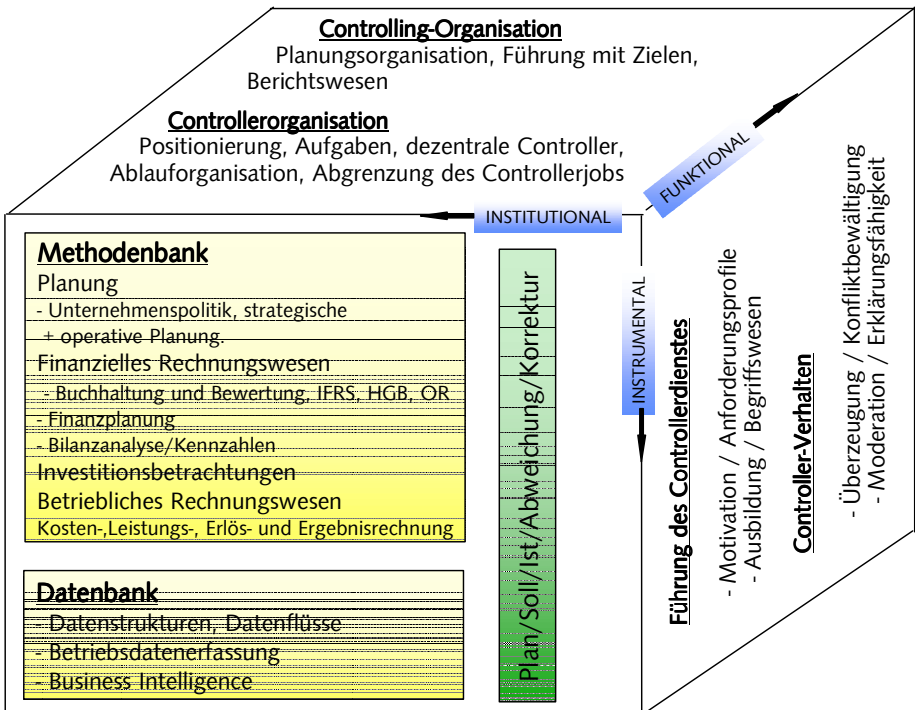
Controlling-Organisation
Planungsorganisation, Führung mit Zielen, Berichtswesen

Controllerorganisation
Positionierung, Aufgaben, dezentrale Controller, Ablauforganisation, Abgrenzung des Controllerjobs

FUNKTIONAL

INSTITUTIONAL

INSTRUMENTAL

Methodenbank
Planung
- Unternehmenspolitik, strategische
+ operative Planung.
Finanzielles Rechnungswesen
- Buchhaltung und Bewertung, IFRS, HGB, OR
- Finanzplanung
- Bilanzanalyse/Kennzahlen
Investitionsbetrachtungen
Betriebliches Rechnungswesen
Kosten-,Leistungs-, Erlös- und Ergebnisrechnung

Datenbank
- Datenstrukturen, Datenflüsse
- Betriebsdatenerfassung
- Business Intelligence

Plan/Soll/Ist/Abweichung/Korrektur

Führung des Controllerdienstes
- Motivation / Anforderungsprofile
- Ausbildung / Begriffswesen

Controller-Verhalten
- Überzeugung / Konfliktbewältigung
- Moderation / Erklärungsfähigkeit